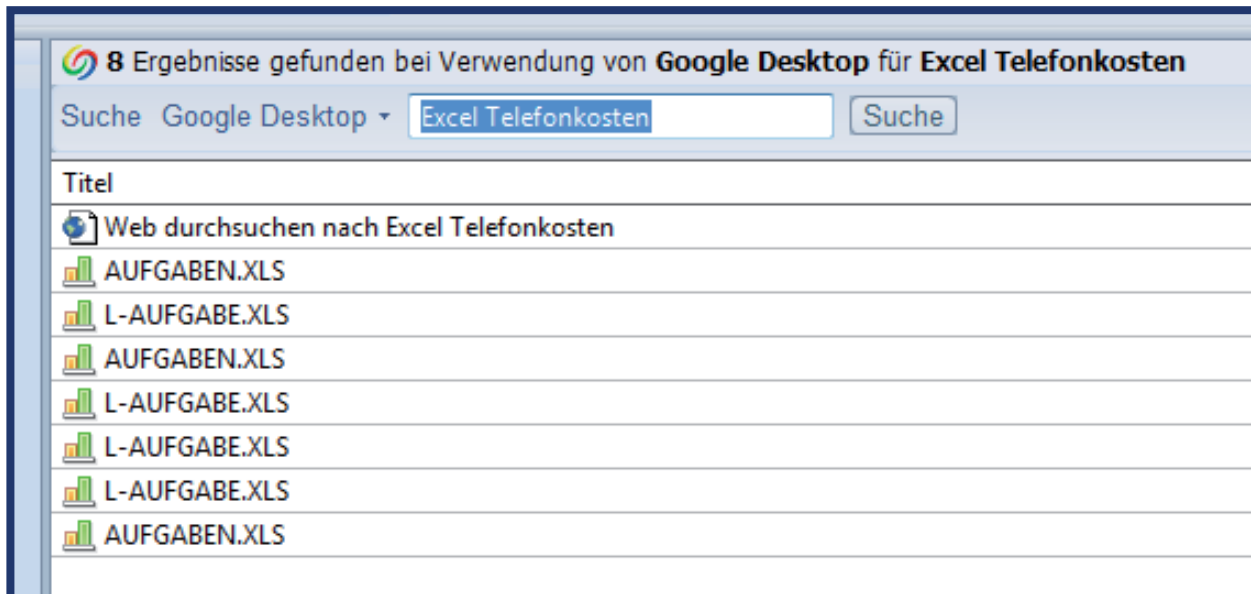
**8** Ergebnisse gefunden bei Verwendung von **Google Desktop** für **Excel Telefonkosten**

Suche Google Desktop ▾ Excel Telefonkosten Suche

Titel

Web durchsuchen nach Excel Telefonkosten

AUFGABEN.XLS

L-AUFGABE.XLS

AUFGABEN.XLS

L-AUFGABE.XLS

L-AUFGABE.XLS

L-AUFGABE.XLS

AUFGABEN.XLS